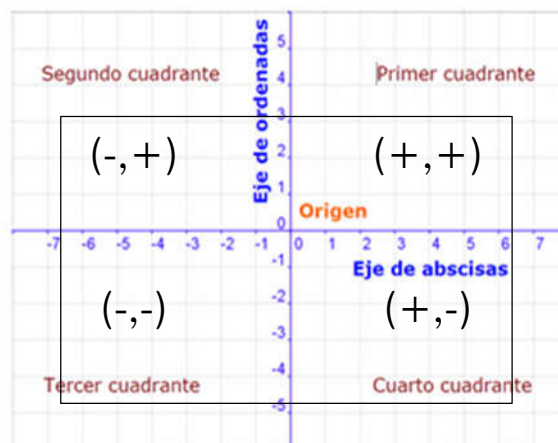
Eje de ordenadas

Segundo cuadrante

Primer cuadrante

5
4
3
2
1
0

(-,+)

(+,+)

Origen

-7 -6 -5 -4 -3 -2 -1 0 1 2 3 4 5 6 7

-1
-2
-3
-4
-5

Eje de abscisas

(-,-)

(+,-)

Tercer cuadrante

Cuarto cuadrante